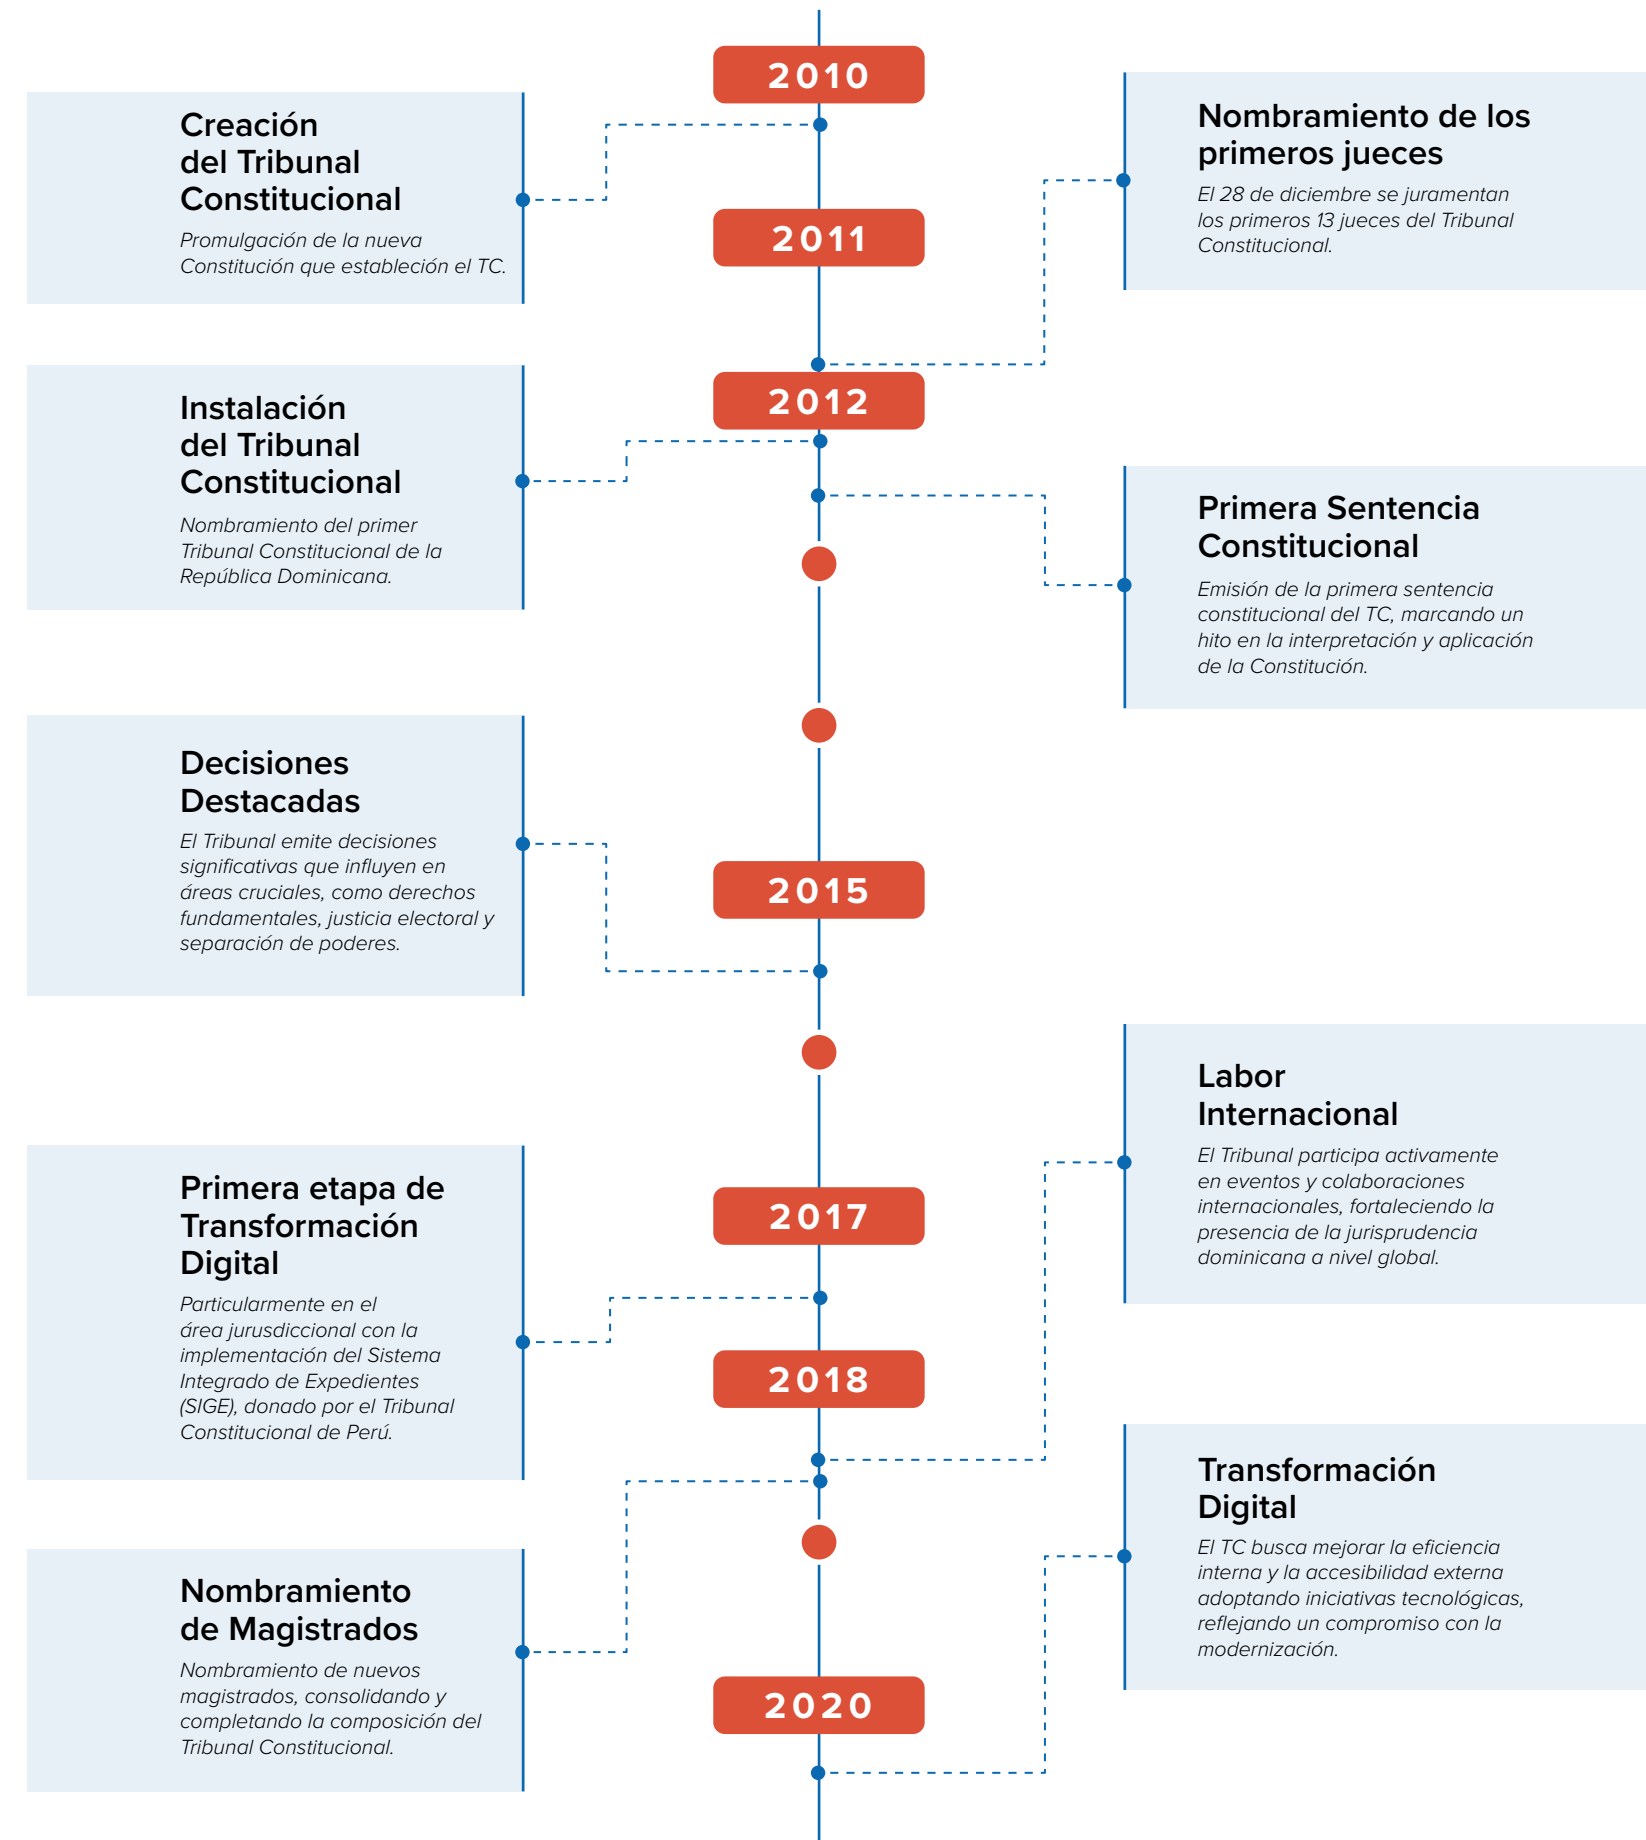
2010

Creación del Tribunal Constitucional

Promulgación de la nueva Constitución que estableción el TC.

Nombramiento de los primeros jueces

El 28 de diciembre se juramentan los primeros 13 jueces del Tribunal Constitucional.

2011

2012

Instalación del Tribunal Constitucional

Nombramiento del primer Tribunal Constitucional de la República Dominicana.

Primera Sentencia Constitucional

Emisión de la primera sentencia constitucional del TC, marcando un hito en la interpretación y aplicación de la Constitución.

Decisiones Destacadas

El Tribunal emite decisiones significativas que influyen en áreas cruciales, como derechos fundamentales, justicia electoral y separación de poderes.

2015

Labor Internacional

El Tribunal participa activamente en eventos y colaboraciones internacionales, fortaleciendo la presencia de la jurisprudencia dominicana a nivel global.

Primera etapa de Transformación Digital

Particularmente en el área jurusdiccional con la implementación del Sistema Integrado de Expedientes (SIGE), donado por el Tribunal Constitucional de Perú.

2017

2018

Transformación Digital

El TC busca mejorar la eficiencia interna y la accesibilidad externa adoptando iniciativas tecnológicas, reflejando un compromiso con la modernización.

Nombramiento de Magistrados

Nombramiento de nuevos magistrados, consolidando y completando la composición del Tribunal Constitucional.

2020